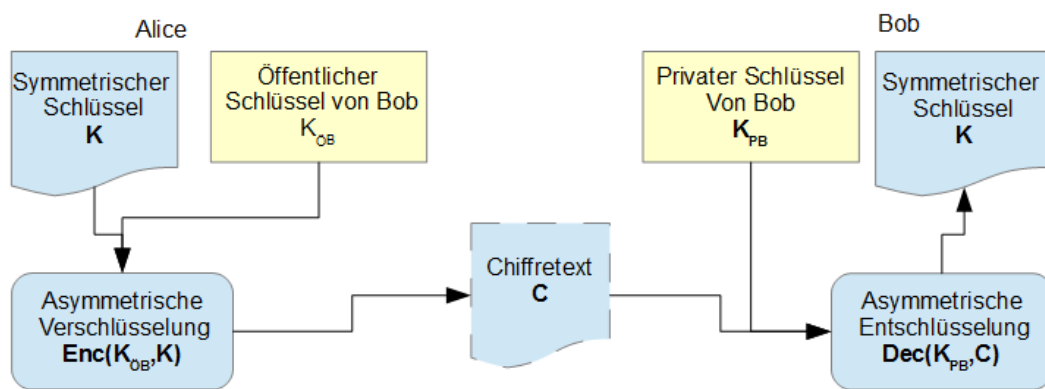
Alice

Symmetrischer Schlüssel **K**

Öffentlicher Schlüssel von Bob $K_{ÖB}$

Asymmetrische Verschlüsselung **Enc($K_{ÖB}$,K)**

Chiffretext **C**

Bob

Privater Schlüssel Von Bob **$K_{PB}$**

Symmetrischer Schlüssel **K**

Asymmetrische Entschlüsselung **Dec($K_{PB}$,C)**